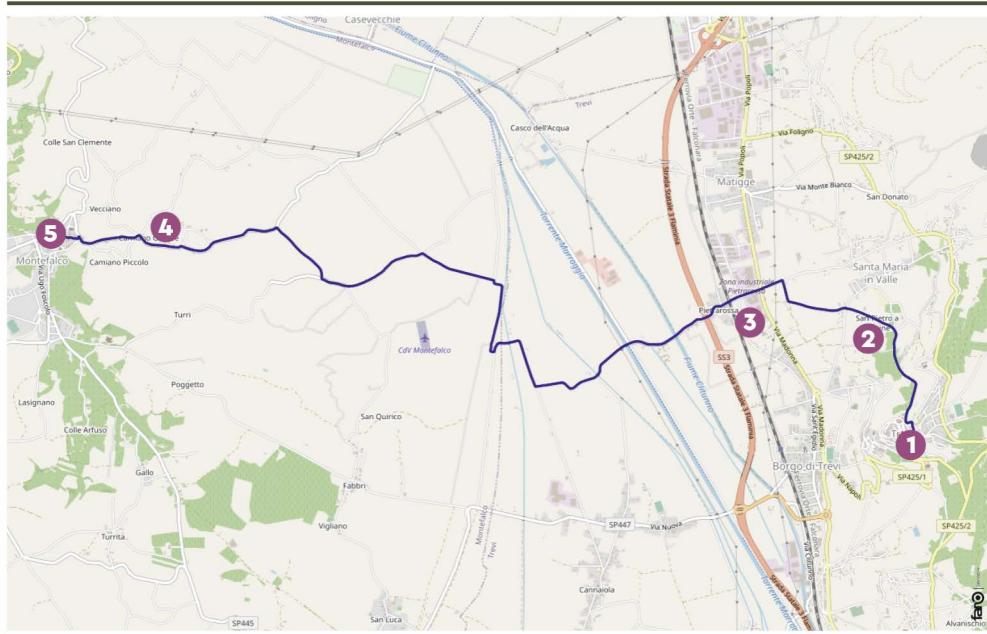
Casevecchie
Fiume Clitunno
Montefalco
Trevi
Casco dell'Acqua
Via Foligno
Via Popoli
SP425/2
Matigge
Via Monte Bianco
San Donato
Colle San Clemente
Vecciano
4
5
Montefalco
Camiano Piccolo
Strada Statale 3 Flaminia
Torrente Marroggia
Santa Maria in Valle
Zona industriale Pietrarossa
Pietrarossa
3
2
San Pietro a
Turri
CdV Montefalco
SS3
Fiume Clitunno
Poggetto
Lasignano
San Quirico
Colle Arfuso
1
Borgo di Trevi
SP425/1
Gallo
Fabbri
Via Napoli
SP425/2
SP447
Via Nuova
Vigliano
Turrita
Cannaiola
SP445
San Luca
Alvanischio